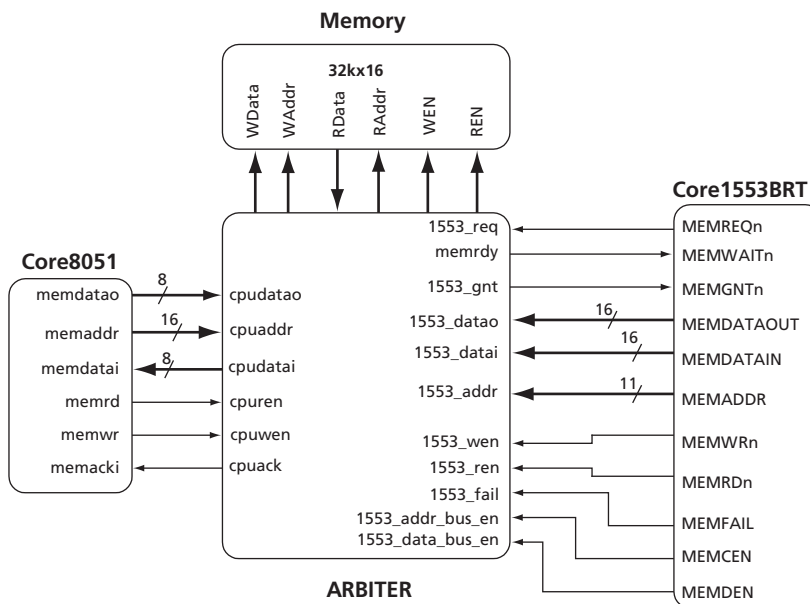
Memory

32kx16

WData
WAddr
RData
RAddr
WEN
REN

Core1553BRT

Core8051

memdatao
8
cpudatao
memaddr
16
cpuaddr
memdatai
8
cpudatai
memrd
cpuren
memwr
cpuwen
memacki
cpuack

1553_req
MEMREQn
memrdy
MEMWAITn
1553_gnt
MEMGNTn
1553_datao
16
MEMDATAOUT
1553_datai
16
MEMDATAIN
1553_addr
11
MEMADDR
1553_wen
MEMWRn
1553_ren
MEMRDn
1553_fail
MEMFAIL
1553_addr_bus_en
MEMCEN
1553_data_bus_en
MEMDEN

ARBITER